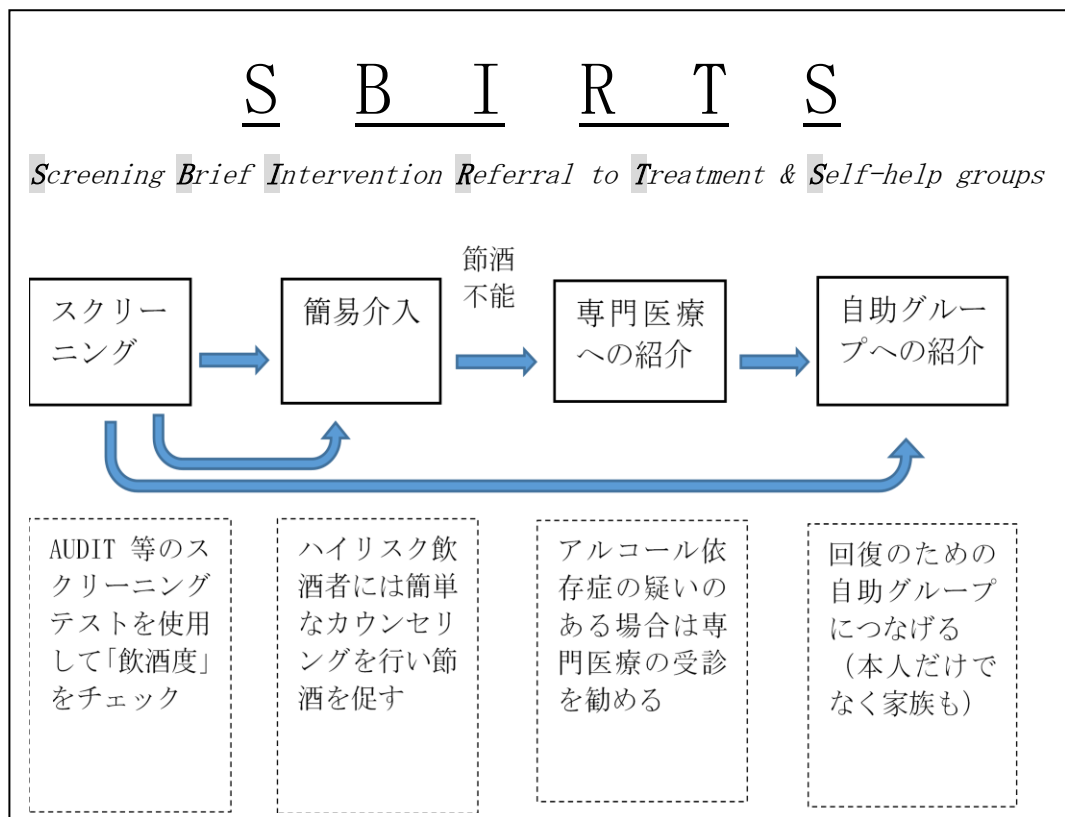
S　B　I　R　T　S

Screening Brief Intervention Referral to Treatment & Self-help groups

スクリーニング

簡易介入

節酒不能

専門医療への紹介

自助グループへの紹介

AUDIT 等のスクリーニングテストを使用して「飲酒度」をチェック

ハイリスク飲酒者には簡単なカウンセリングを行い節酒を促す

アルコール依存症の疑いのある場合は専門医療の受診を勧める

回復のための自助グループにつなげる（本人だけでなく家族も）